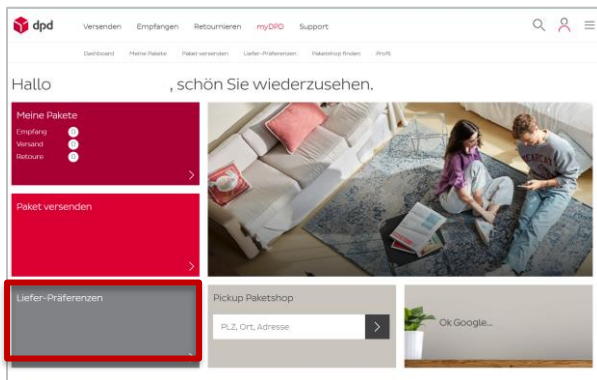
dpd Versenden Empfangen Retournieren myDPD Support

Dashboard Meine Pakete Paket versenden Liefer-Präferenzen Paketshop finden Profil

Hallo , schön Sie wiederzusehen.

Meine Pakete
Empfang 0
Versand 0
Retoure 0

Paket versenden

Liefer-Präferenzen

Pickup Paketshop

PLZ, Ort, Adresse

Ok Google...